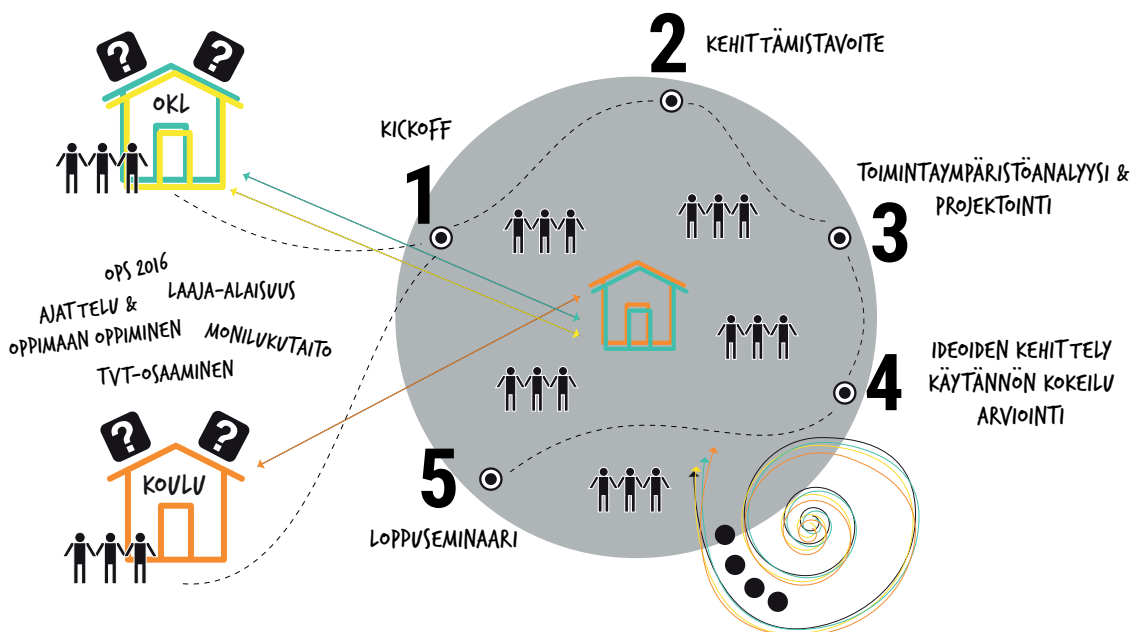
?
?
OKL

2 KEHITTÄMISTAVOITE

KICKOFF

1

TOIMINTAYMPÄRISTÖANALYYSI & PROJEKTOINTI

3

OPS 2016
AJATTELU & OPPIMAAN OPPIMINEN
LAAJA-ALAISUUS
MONILUKUTAITO
TVT-OSAAMINEN

IDEOIDEN KEHITTELY
KÄYTÄNNÖN KOKEILU
ARVIOINTI

4

?
?
KOULU

5

LOPPUSEMINAARI